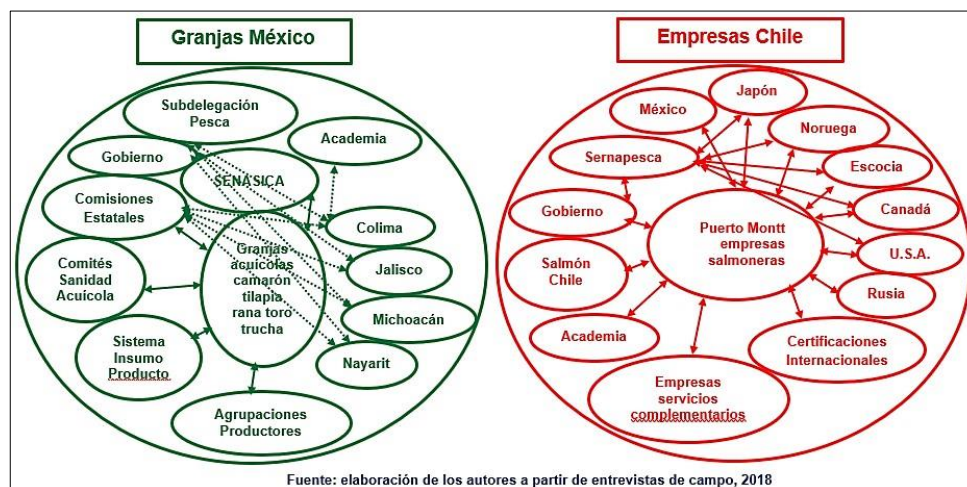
Granjas México

Subdelegación Pesca

Academia

Gobierno

SENASICA

Comisiones Estatales

Colima

Granjas acuícolas camarón tilapia rana toro trucha

Jalisco

Comités Sanidad Acuícola

Michoacán

Sistema Insumo Producto

Nayarit

Agrupaciones Productores

Empresas Chile

Japón

México

Noruega

Sernapesca

Escocia

Gobierno

Canadá

Puerto Montt empresas salmoneras

U.S.A.

Salmón Chile

Rusia

Academia

Certificaciones Internacionales

Empresas servicios complementarios

Fuente: elaboración de los autores a partir de entrevistas de campo, 2018